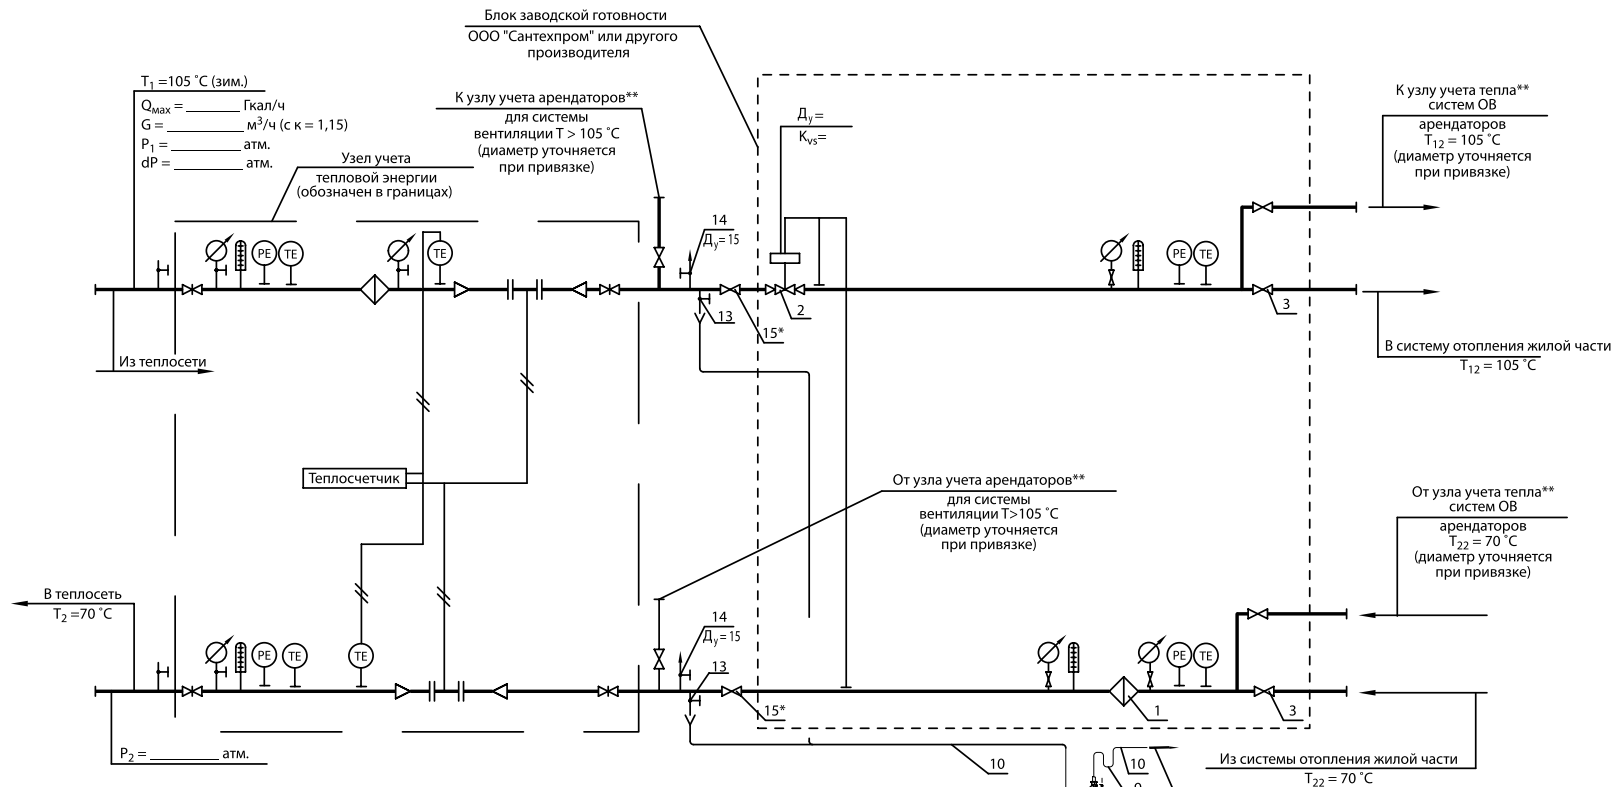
Блок заводской готовности
ООО "Сантехпром" или другого производителя

$T_1$ =105 °C (зим.)
$Q_{max}$ = ________ Гкал/ч
G = ___________ $м^3$/ч (с к = 1,15)
$P_1$ = __________ атм.
dP = ___________ атм.

К узлу учета арендаторов**
для системы вентиляции Т > 105 °C
(диаметр уточняется при привязке)

Узел учета
тепловой энергии
(обозначен в границах)

$Д_у$=
$K_{vs}$=

К узлу учета тепла**
систем ОВ
арендаторов
$T_{12}$ = 105 °C
(диаметр уточняется при привязке)

PE TE TE PE TE TE

14
$Д_у$=15
13
15*
2
3

Из теплосети

В систему отопления жилой части
$T_{12}$ = 105 °C

Теплосчетчик

От узла учета арендаторов**
для системы вентиляции Т>105 °C
(диаметр уточняется при привязке)

От узла учета тепла**
систем ОВ
арендаторов
$T_{22}$ = 70 °C
(диаметр уточняется при привязке)

В теплосеть
$T_2$ =70 °C

PE TE TE PE TE

14
$Д_у$=15
13
15*
1
3

$P_2$ = ___________ атм.

10
10
9

Из системы отопления жилой части
$T_{22}$ = 70 °C